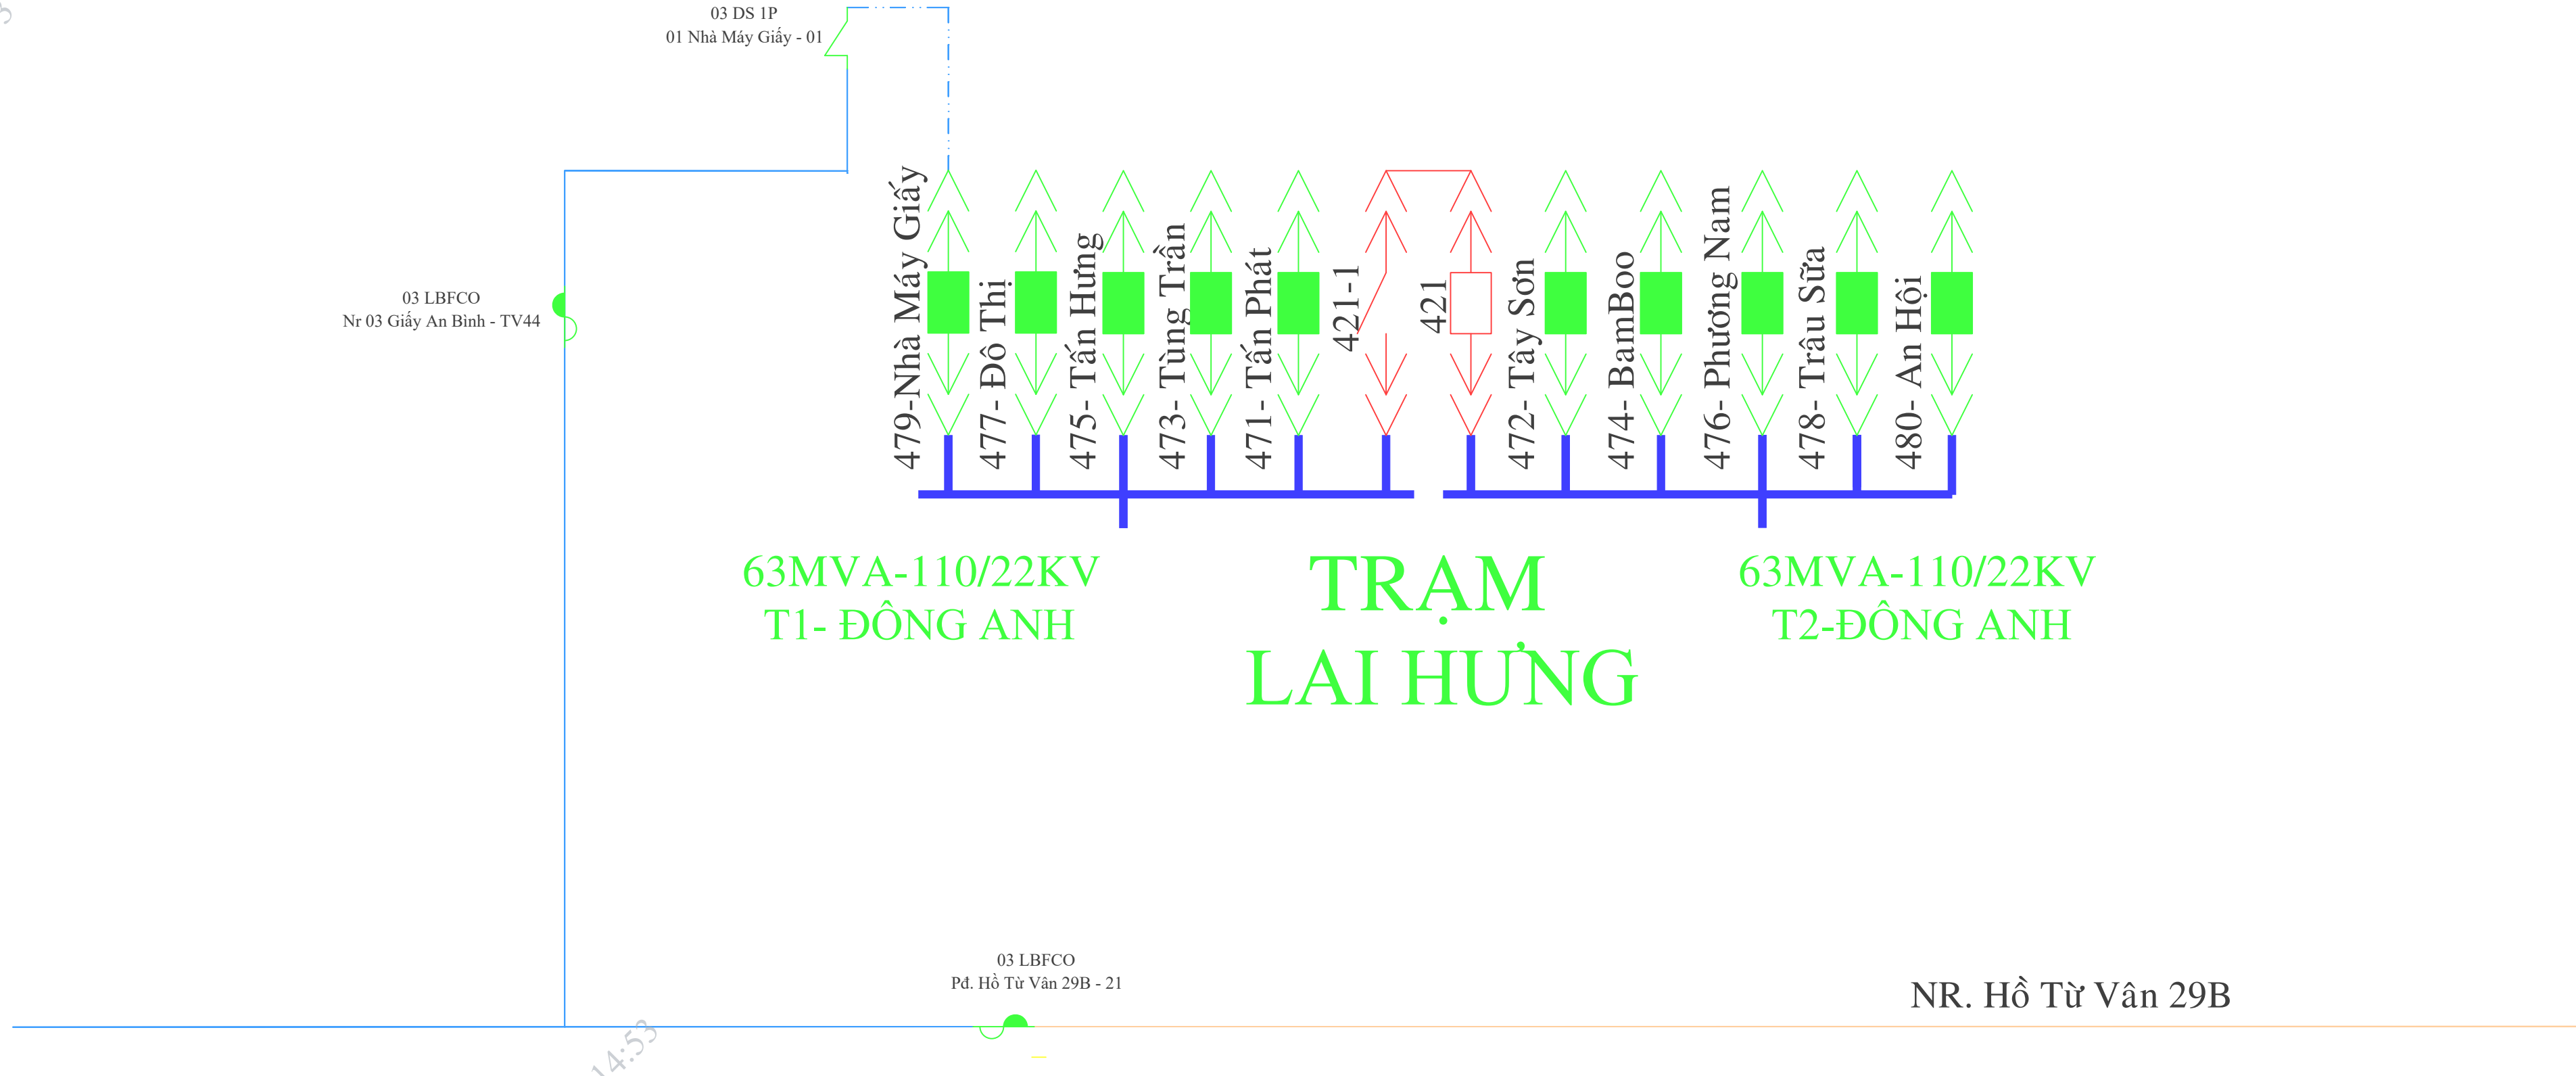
03 DS 1P
01 Nhà Máy Giấy - 01

03 LBFCO
Nr 03 Giấy An Bình - TV44

479-Nhà Máy Giấy
477- Đô Thị
475- Tấn Hưng
473- Tùng Trần
471- Tấn Phát
421-1
421
472- Tây Sơn
474- BamBoo
476- Phương Nam
478- Trâu Sữa
480- An Hội

63MVA-110/22KV
T1- ĐÔNG ANH

TRẠM
LAI HƯNG

63MVA-110/22KV
T2-ĐÔNG ANH

03 LBFCO
Pđ. Hồ Từ Vân 29B - 21

NR. Hồ Từ Vân 29B

14:53